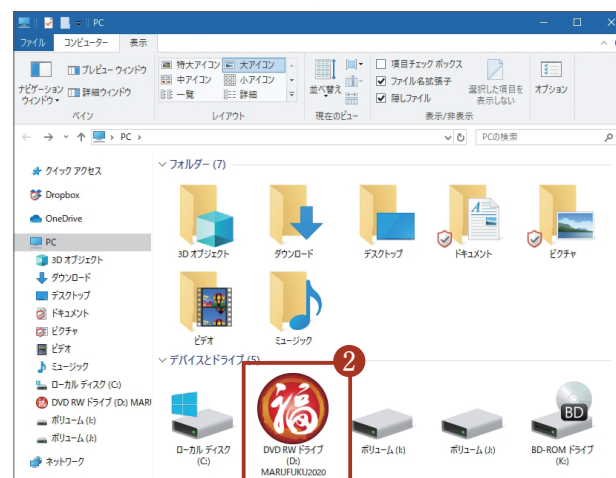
PC

ファイル　コンピューター　表示

ナビゲーション ウィンドウ　プレビュー ウィンドウ　詳細ウィンドウ
ペイン

特大アイコン　大アイコン　中アイコン　小アイコン　一覧　詳細
レイアウト

並べ替え
現在のビュー

項目チェック ボックス　ファイル名拡張子　隠しファイル　選択した項目を表示しない
表示/非表示

オプション

← → ↑ PC >
PCの検索

クイック アクセス
Dropbox
OneDrive
PC
3D オブジェクト
ダウンロード
デスクトップ
ドキュメント
ピクチャ
ビデオ
ミュージック
ローカル ディスク (C:)
DVD RW ドライブ (D:) MARU
ボリューム (I:)
ボリューム (J:)
ネットワーク

フォルダー (7)
3D オブジェクト　ダウンロード　デスクトップ　ドキュメント　ピクチャ
ビデオ　ミュージック

デバイスとドライブ (5)
2
福
ローカル ディスク (C:)
DVD RW ドライブ (D:) MARUFUKU2020
ボリューム (I:)
ボリューム (J:)
BD
BD-ROM ドライブ (K:)